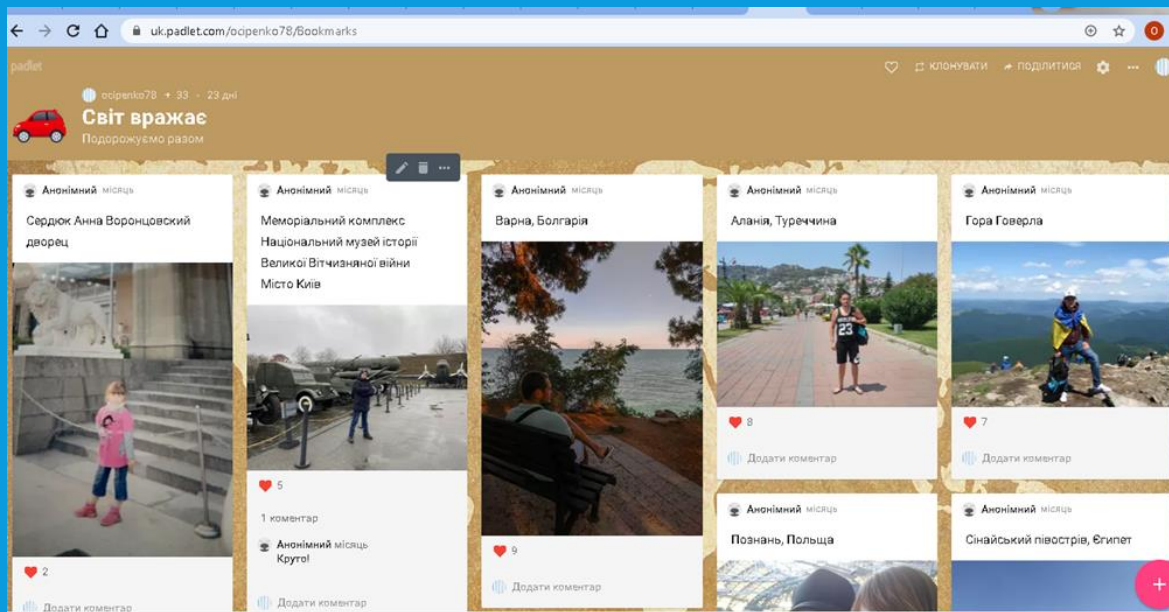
uk.padlet.com/ocipenko78/Bookmarks

padlet

КЛОНУВАТИ ПОДІЛИТИСЯ

ocipenko78 • 33 • 23 дні

Світ вражає

Подорожуємо разом

Анонімний місяць

Сердюк Анна Воронцовский дворец

2

Додати коментар

Анонімний місяць

Меморіальний комплекс Національний музей історії Великої Вітчизняної війни Місто Київ

5

1 коментар

Анонімний місяць
Круто!

Додати коментар

Анонімний місяць

Варна, Болгарія

9

Додати коментар

Анонімний місяць

Аланія, Туреччина

8

Додати коментар

Анонімний місяць

Познань, Польща

Анонімний місяць

Гора Говерла

7

Додати коментар

Анонімний місяць

Сінайський півострів, Єгипет